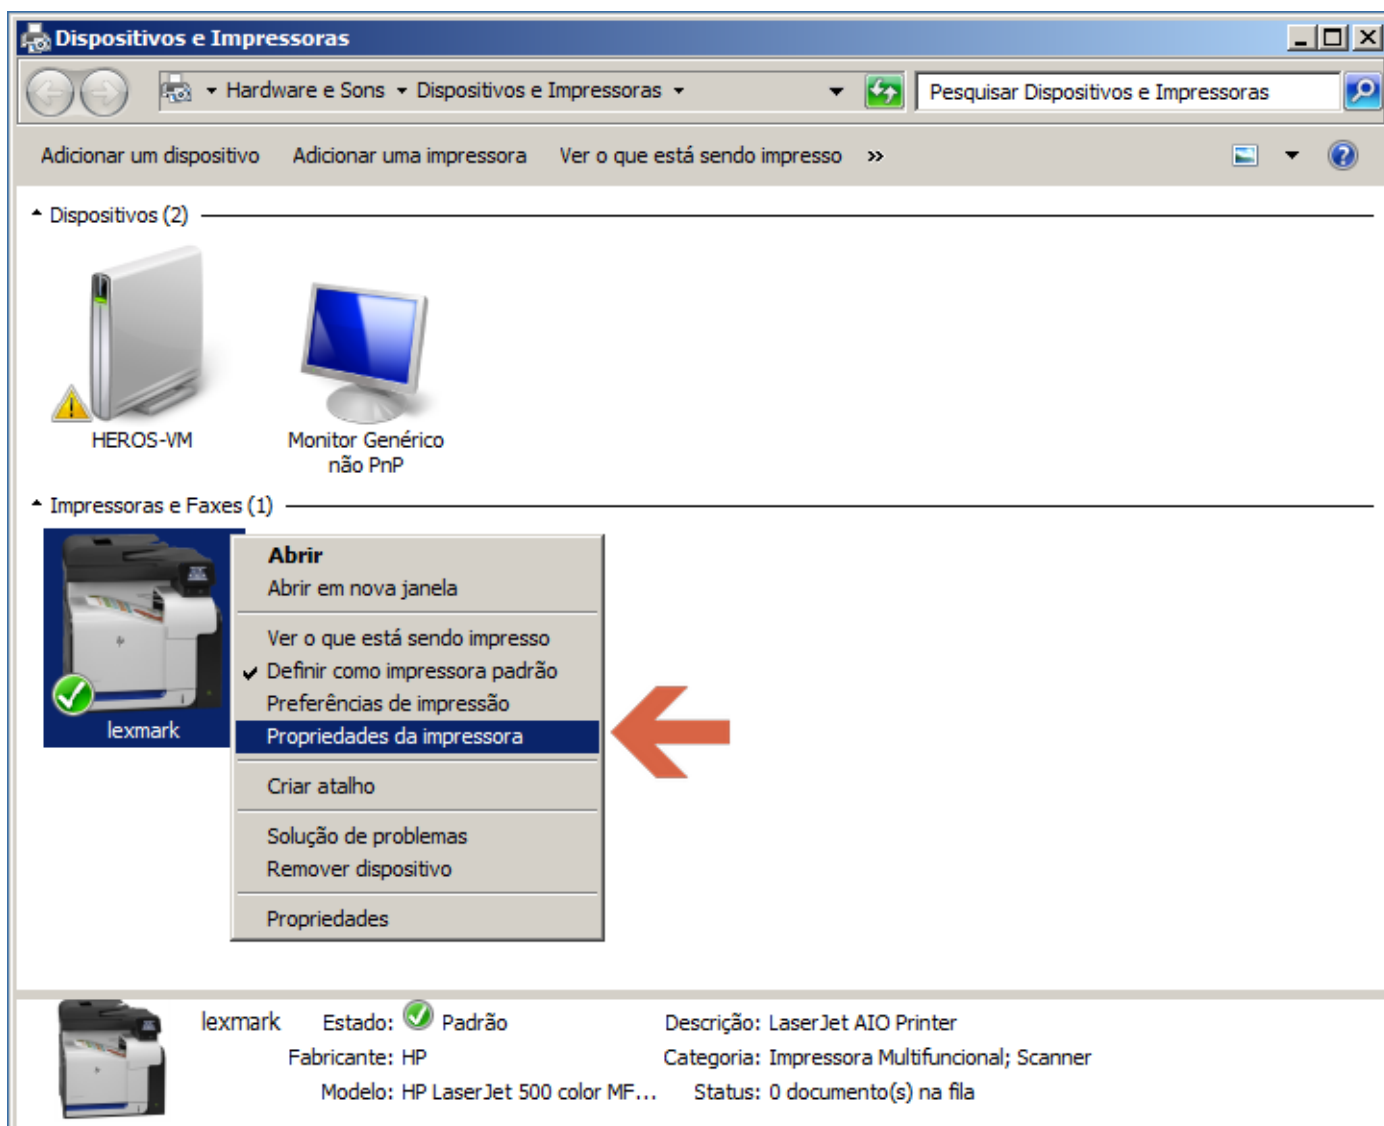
Dispositivos e Impressoras

Hardware e Sons ▸ Dispositivos e Impressoras ▸

Pesquisar Dispositivos e Impressoras

Adicionar um dispositivo Adicionar uma impressora Ver o que está sendo impresso »

Dispositivos (2)

HEROS-VM

Monitor Genérico não PnP

Impressoras e Faxes (1)

lexmark

Abrir
Abrir em nova janela

Ver o que está sendo impresso
Definir como impressora padrão
Preferências de impressão
Propriedades da impressora

Criar atalho

Solução de problemas
Remover dispositivo

Propriedades

lexmark Estado: Padrão
Fabricante: HP
Modelo: HP LaserJet 500 color MF...
Descrição: LaserJet AIO Printer
Categoria: Impressora Multifuncional; Scanner
Status: 0 documento(s) na fila